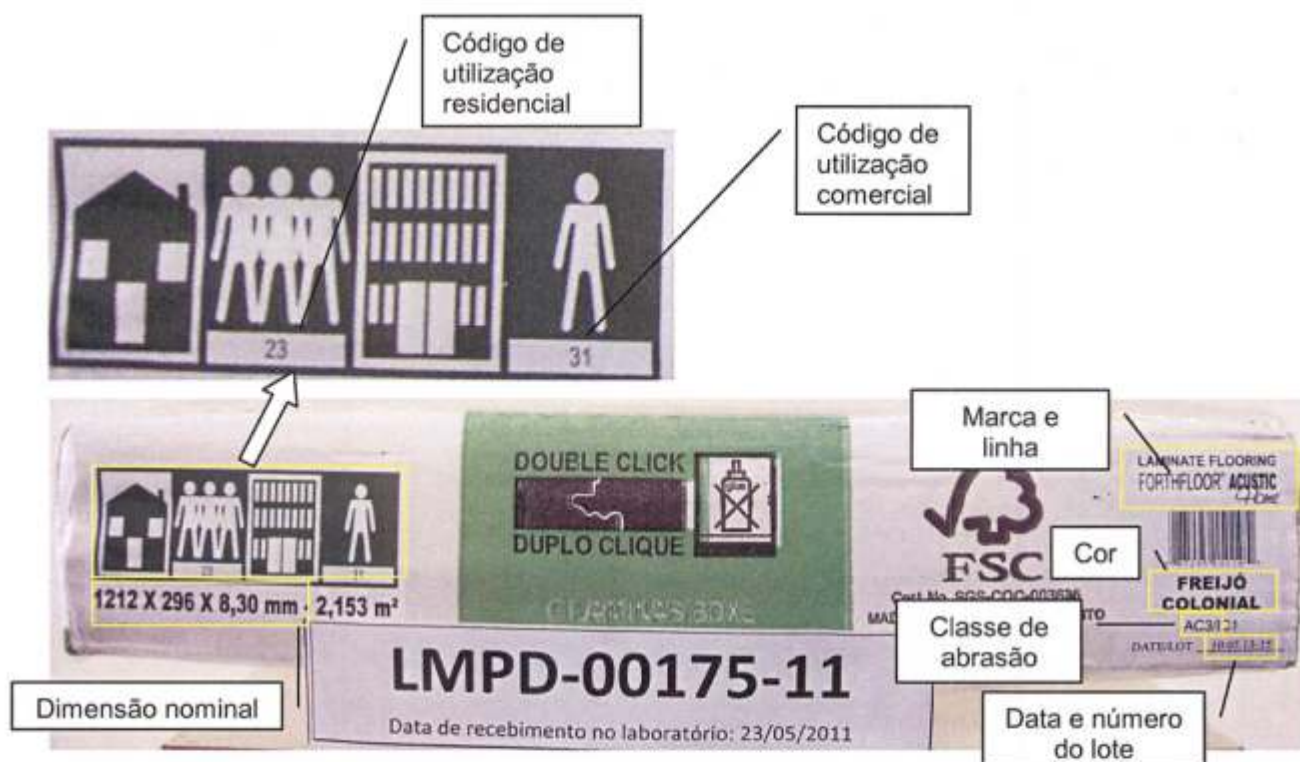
Código de utilização residencial

Código de utilização comercial

23

31

Marca e linha

LAMINATE FLOORING
FORTHFLOOR ACUSTIC

DOUBLE CLICK

DUPLO CLIQUE

FSC

Cor

FREIJÓ COLONIAL

1212 X 296 X 8,30 mm

2,153 m²

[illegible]

Cert No. SGS-COC-003636

MA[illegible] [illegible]TO

Classe de abrasão

AC3/121

DATE/LOT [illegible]

LMPD-00175-11

Data de recebimento no laboratório: 23/05/2011

Dimensão nominal

Data e número do lote